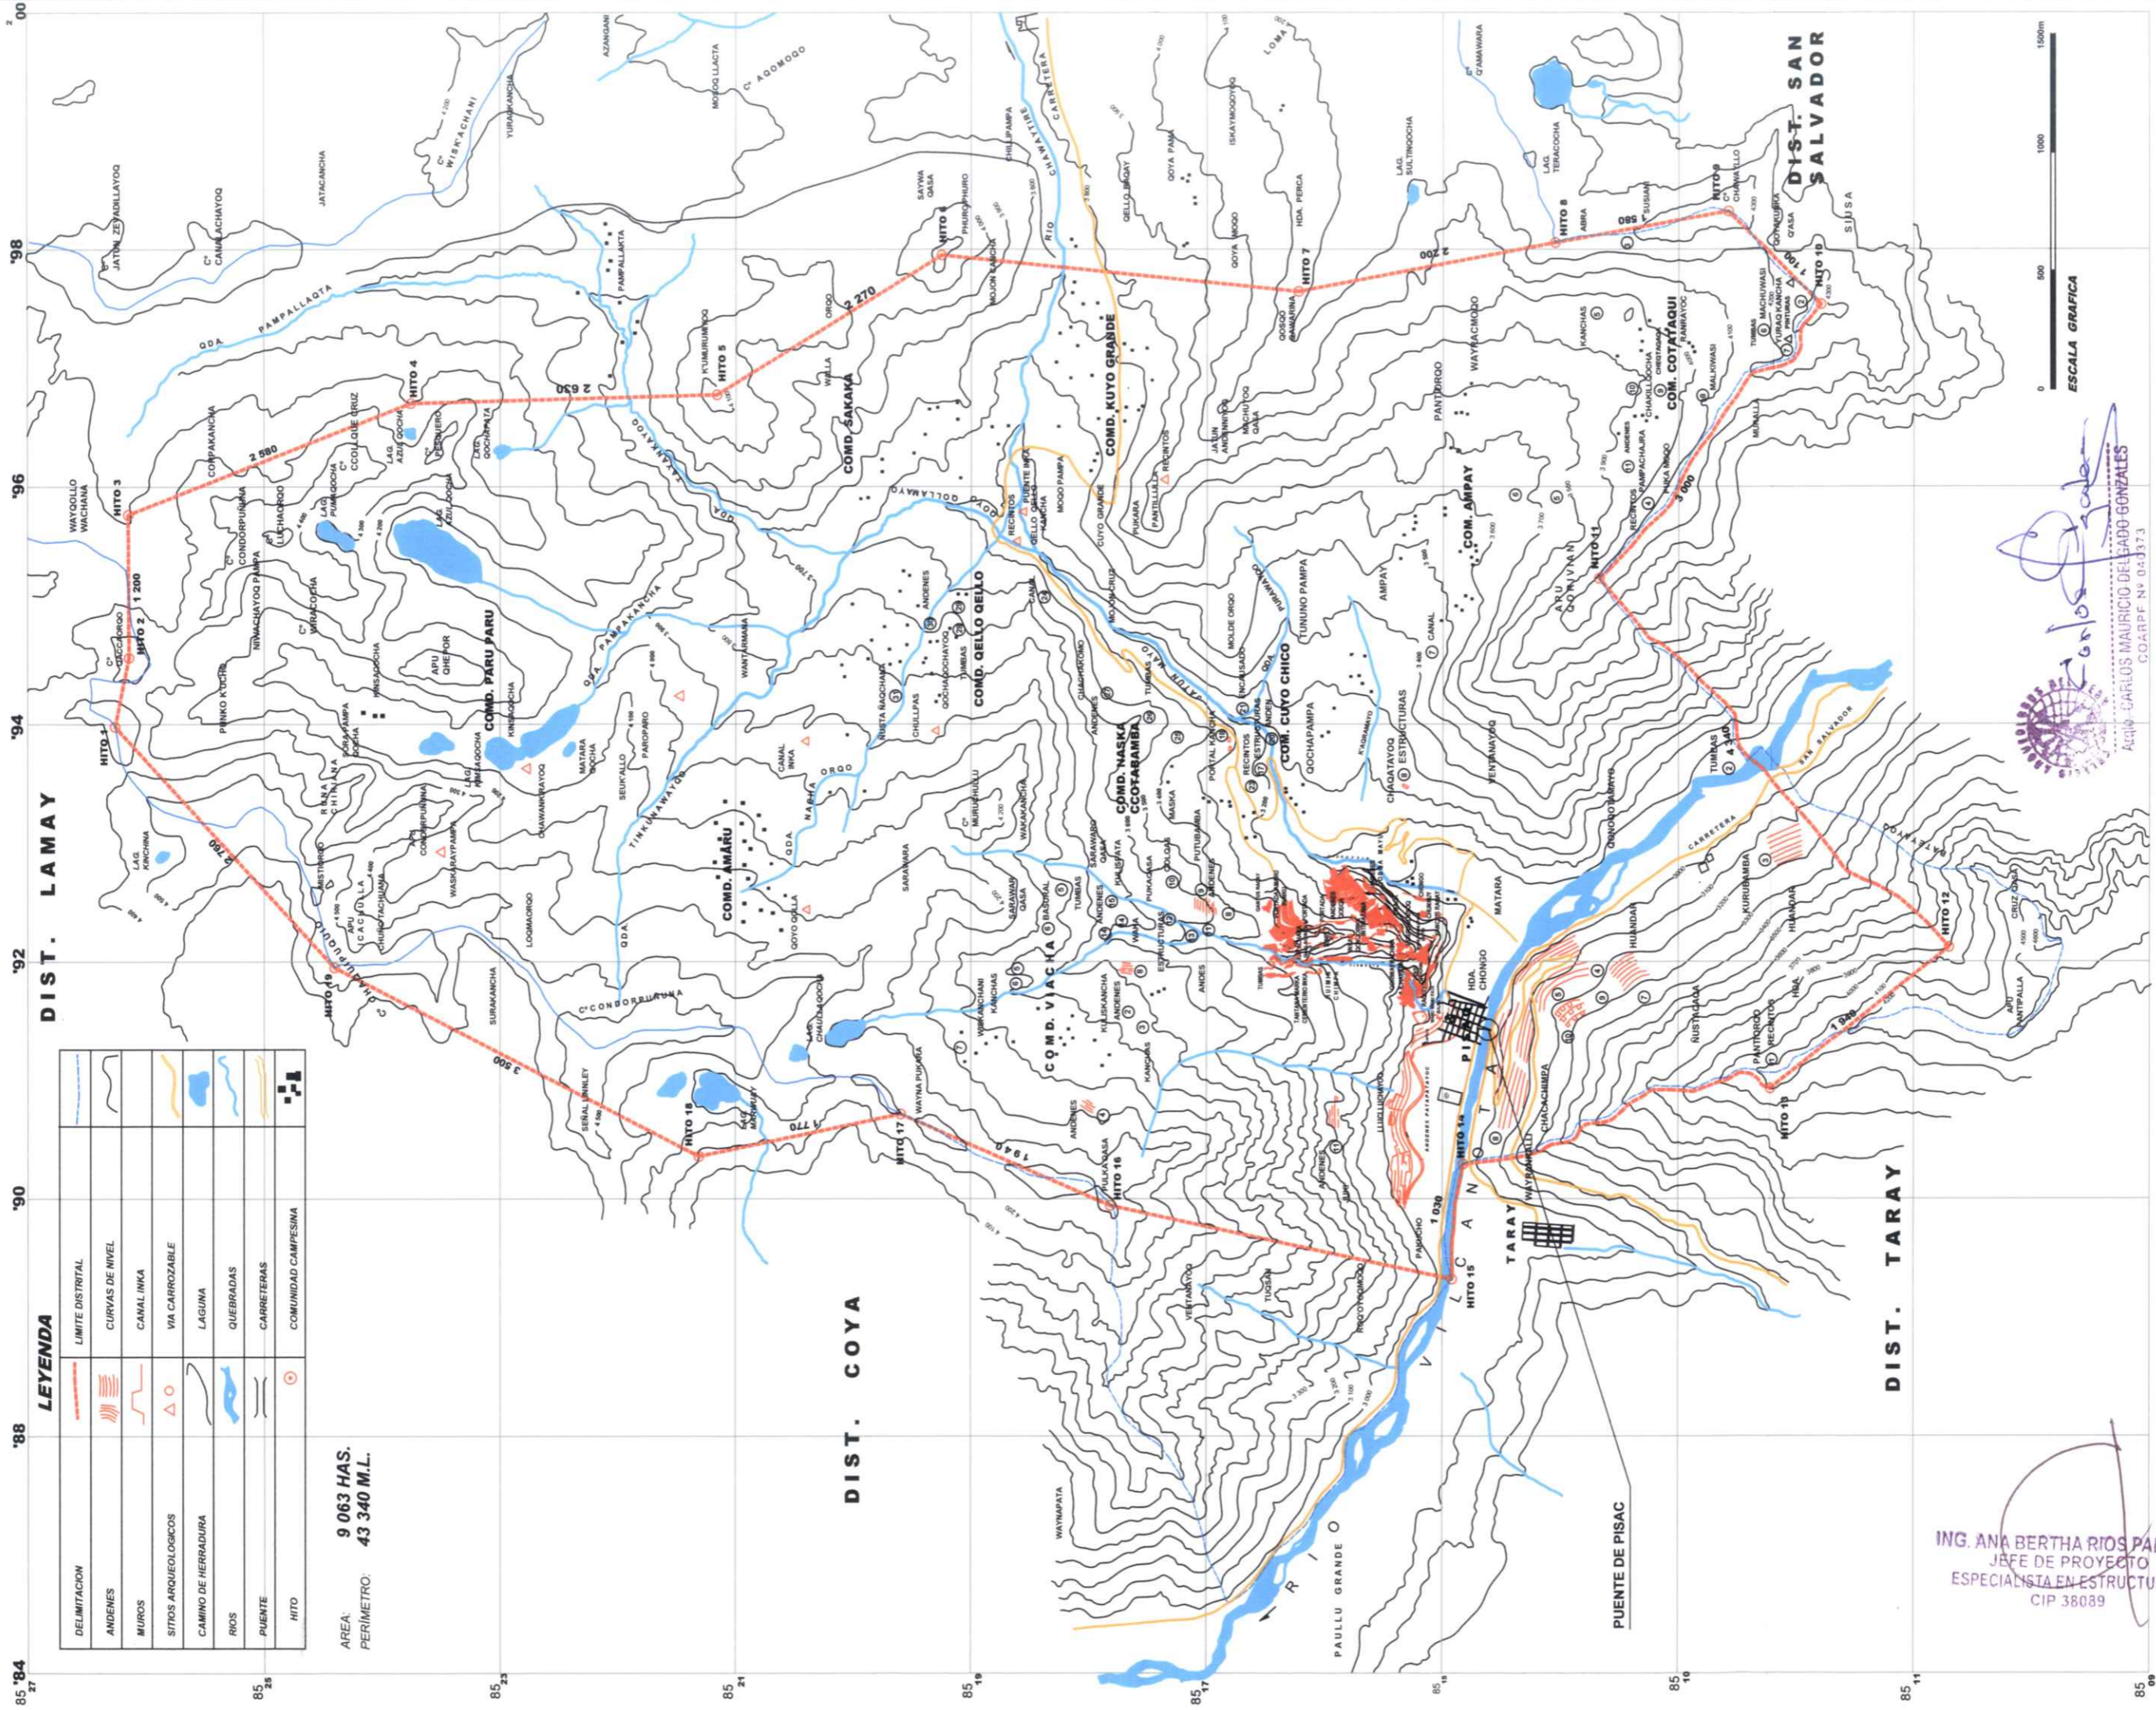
DIST. SAN SALVADOR

DIST. LAMAY

DIST. COYA

DIST. TARAY

ESCALA GRAFICA
0 500 1000 1500m

LEYENDA

| DELIMITACION | | LIMITE DISTRITAL |
|---|---|---|
| ANDENES | | CURVAS DE NIVEL |
| MUROS | | CANAL INKA |
| SITIOS ARQUEOLOGICOS | | VIA CARROZABLE |
| CAMINO DE HERRADURA | | LAGUNA |
| RIOS | | QUEBRADAS |
| PUENTE | | CARRETERAS |
| HITO | | COMUNIDAD CAMPESINA |

AREA: 9 063 HAS.
PERIMETRO: 43 340 M.L.

HITO 1
HITO 2
HITO 3
HITO 4
HITO 5
HITO 6
HITO 7
HITO 8
HITO 9
HITO 10
HITO 11
HITO 12
HITO 13
HITO 14
HITO 15
HITO 16
HITO 17
HITO 18
HITO 19

1 200
2 580
2 630
2 270
2 200
1 580
1 100
3 000
4 340
1 940
1 030
1 940
1 770
3 500
2 760

COMD. PARU PARU
COMD. SAKAKA
COMD. KUYO GRANDE
COMD. QELLO QELLO
COMD. AMARU
COMD. VIACHA
COMD. NASKA COTARAMBA
COM. CUYO CHICO
COM. AMPAY
COM. COTATAQUI

PISAC
TARAY
VILCANOTA
RIO
PAULLU GRANDE
PUENTE DE PISAC
HDA. CHONGO
MATARA
CARRETERA
SAN SALVADOR
QDA. PAMPALLAQTA
QDA. PAMPAKANCHA
QDA. GOLLAMAYO
RIO CHAWAYTIRE
CARRETERA
JATUN ZETADILLAYOQ
C° CANCHACHAYOQ
JATACANCHA
YURAQKANCHA
C° WISK'ACHANI
AZANGANI
MOSOQ LLACTA
C° AQOMOQO
CHULLPAMPA
SAYWA QASA
PHURUPHURO
MOJON CANCHA
QELLO BAÑAY
QOYA PAMPA
ISKAYMOQOYOQ
LOMA
Q'AMAWARA
LAG. SULTINQOCHA
LAG. TERACOCHA
ABRA
SUSUAN
C° CHUNTILLO
Q'ASA
SIUSA
HDA. PERCA
QOSQO CASARINA
QOYA MOQO
WAYRACMOQO
PANTORQO
KANCHAS
MACHUWASI
TURAQ KANCHA
PINTURAS
MALKIWASI
CHAKILLQOCHA
PAMPACHAJRA
ANDENES
RECINTOS
PUKA MOQO
ARU QONIYAN
AMPAY
TUNUNO PAMPA
CANAL
ESTRUCTURAS
VENTANAYOQ
CHAQATAYOQ
QOCHAPAMPA
MOLDE ORQO
ENCAJISAQO
MOJON CRUZ
PUENTE INKA
QELLO QELLO KANCHA
MOQO PAMPA
CUYO GRANDE
PUKARA
PANTILLILLA
JATUN ANDENMOQO
MACHUYOQ QASA
WAYQOLLO WACHANA
COMPAKANCHA
C° COOLLQUE CRUZ
LAG. AZULQOCHA
C° CONDORPUÑUNA
LAG. PUMAQOCHA
NIWACHAYOQ PAMPA
C° WIRAQOCHA
PINKO K'OCHI
APU QHEPOR
C° CAQQAORQO
LAG. KINCHINA
RUNA CHINKANA
PURA PAMPA QOCHA
APU CACAULLA
CHURUTACHUANA
WASKARAYPAMPA
LOQMAORQO
C° CONDORRUMANA
SURAKANCHA
SEÑAL UNINLEY
LAG. CHAULLAQOCHA
WAYNA PUKARA
WANTARMANA
SEUKALLO
PAROPARO
MATARA QOCHA
TINKUNAWAYOQ
QOYO QOLLA
NAGHA ORQO
CANAL INKA
WISTA RAQCHANA
CHULLPAS
QOCHAQOCHAYOQ
TUMBAS
MURUCHULLU
WAKAKANCHA
SARAWASI QASA
SARAWARA
KULISKANCHA
KANCHAS
ANDENES
PUKARASA
VENTANAYOQ
TUCSAN
RIOYOQMOQO
PAUCHO
WAYNAPATA
ANDENES PAVAMARAYOC
LLIULLIWAYOQ
CHACACHIMPA
WAYRANQOLLO
HUANDAR
KURURUMBA
MUSTIQAQA
PANTIORQO
RECINTOS
APU PANTIPALLA
CRUZ Q'ASA
QQANASAYOQ
PORTAL KANCHA
MASKA
PUTURAMBA
PUKARASA
TUMBAS

ARQº CARLOS MAURICIO DELGADO GONZALES
COARPE Nº 040373

ING. ANA BERTHA RIOS PA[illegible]
JEFE DE PROYECTO
ESPECIALISTA EN ESTRUCTU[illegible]
CIP 38089

85 27 | 85 25 | 85 23 | 85 21 | 85 19 | 85 17 | 85 15 | 85 13 | 85 11 | 85 09
'84 | '88 | '90 | '92 | '94 | '96 | '98 | 00